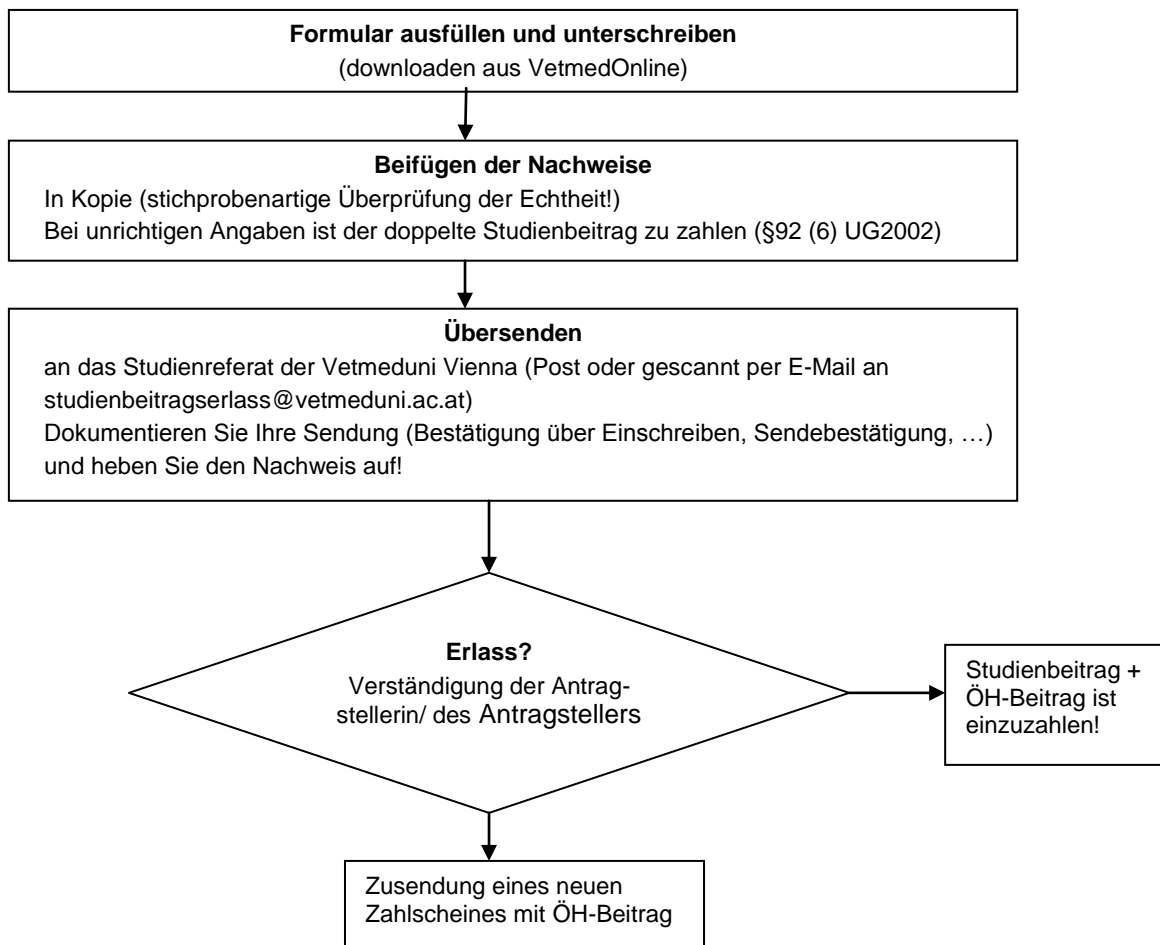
**Formular ausfüllen und unterschreiben**
(downloaden aus VetmedOnline)

**Beifügen der Nachweise**
In Kopie (stichprobenartige Überprüfung der Echtheit!)
Bei unrichtigen Angaben ist der doppelte Studienbeitrag zu zahlen (§92 (6) UG2002)

**Übersenden**
an das Studienreferat der Vetmeduni Vienna (Post oder gescannt per E-Mail an studienbeitragserlass@vetmeduni.ac.at)
Dokumentieren Sie Ihre Sendung (Bestätigung über Einschreiben, Sendebestätigung, …) und heben Sie den Nachweis auf!

**Erlass?**
Verständigung der Antragstellerin/ des Antragstellers

Studienbeitrag + ÖH-Beitrag ist einzuzahlen!

Zusendung eines neuen Zahlscheines mit ÖH-Beitrag